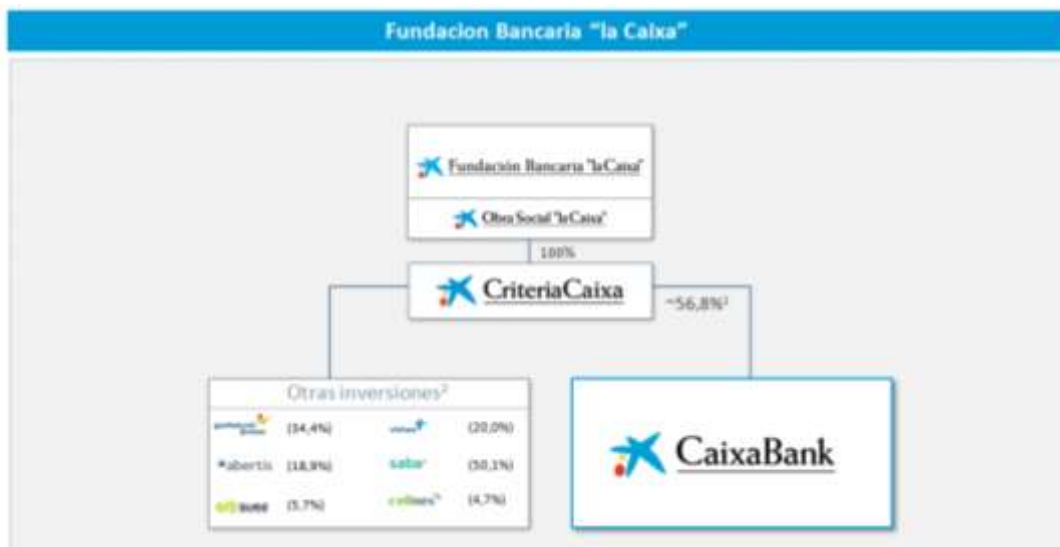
Fundacion Bancaria "la Caixa"

Fundación Bancaria "la Caixa"

Obra Social "la Caixa"

100%

CriteriaCaixa

~56,8%$^1$

Otras inversiones$^2$

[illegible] (34,4%)

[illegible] (20,0%)

abertis (18,9%)

saba (50,1%)

suez (5,7%)

cellnex (4,7%)

CaixaBank